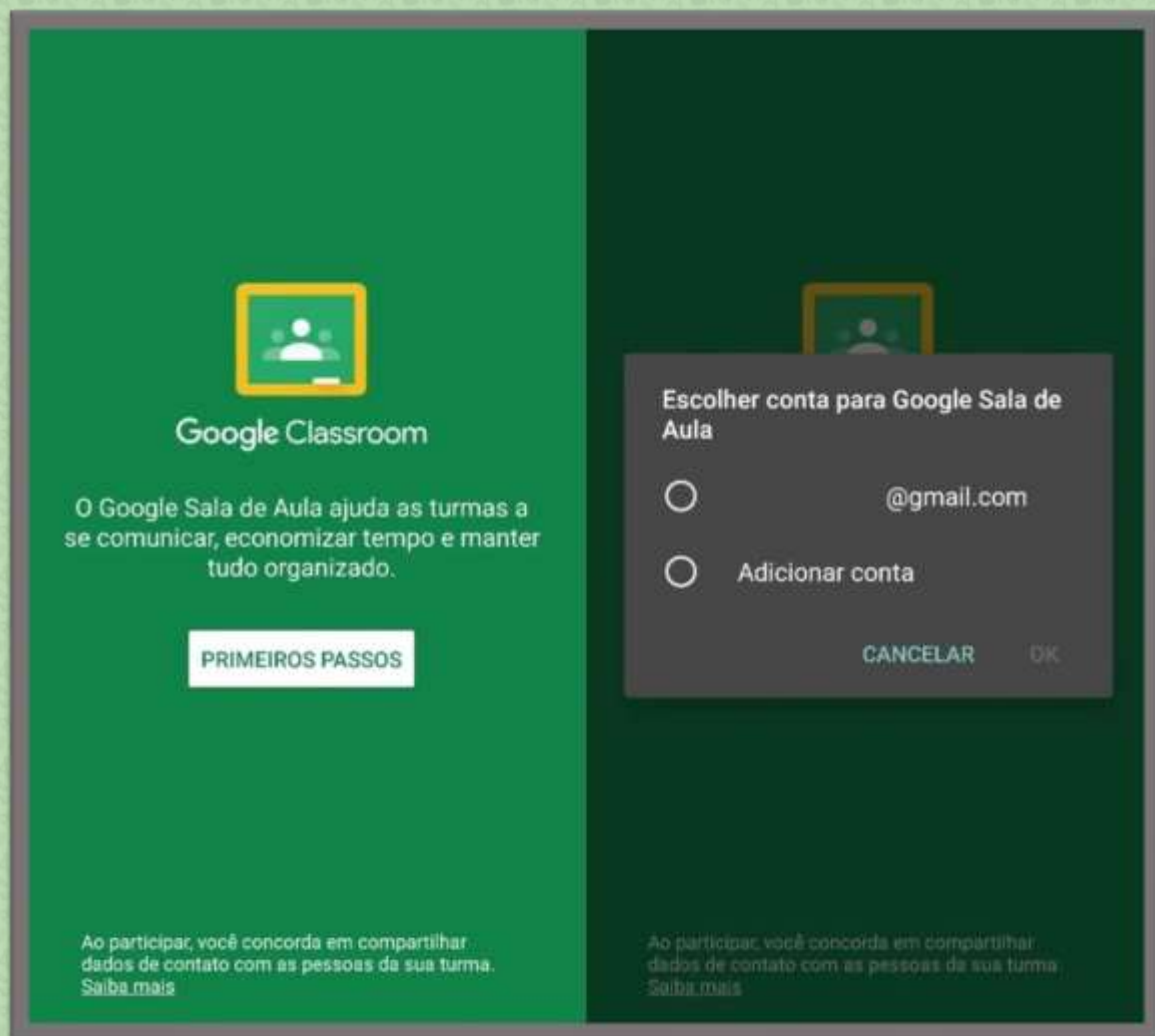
Google Classroom

O Google Sala de Aula ajuda as turmas a se comunicar, economizar tempo e manter tudo organizado.

PRIMEIROS PASSOS

Ao participar, você concorda em compartilhar dados de contato com as pessoas da sua turma.
Saiba mais

Escolher conta para Google Sala de Aula

@gmail.com

Adicionar conta

CANCELAR OK

Ao participar, você concorda em compartilhar dados de contato com as pessoas da sua turma.
Saiba mais